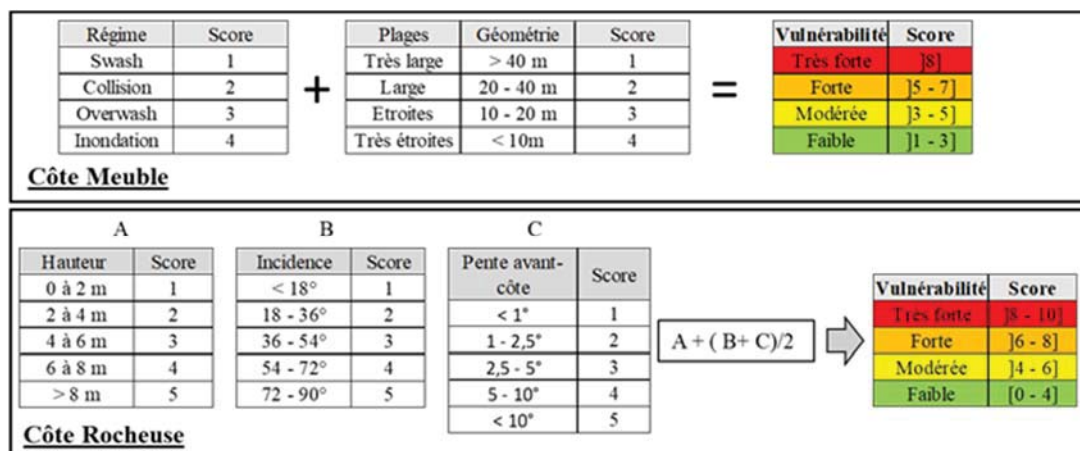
| Régime | Score |
|---|---|
| Swash | 1 |
| Collision | 2 |
| Overwash | 3 |
| Inondation | 4 |

+

| Plages | Géométrie | Score |
|---|---|---|
| Très large | > 40 m | 1 |
| Large | 20 - 40 m | 2 |
| Etroites | 10 - 20 m | 3 |
| Très étroites | < 10m | 4 |

=

| Vulnérabilité | Score |
|---|---|
| Très forte | ]8] |
| Forte | ]5 - 7] |
| Modérée | ]3 - 5] |
| Faible | ]1 - 3] |

Côte Meuble

A

| Hauteur | Score |
|---|---|
| 0 à 2 m | 1 |
| 2 à 4 m | 2 |
| 4 à 6 m | 3 |
| 6 à 8 m | 4 |
| > 8 m | 5 |

B

| Incidence | Score |
|---|---|
| < 18° | 1 |
| 18 - 36° | 2 |
| 36 - 54° | 3 |
| 54 - 72° | 4 |
| 72 - 90° | 5 |

C

| Pente avant-côte | Score |
|---|---|
| < 1° | 1 |
| 1 - 2,5° | 2 |
| 2,5 - 5° | 3 |
| 5 - 10° | 4 |
| < 10° | 5 |

A + ( B+ C)/2

| Vulnérabilité | Score |
|---|---|
| Très forte | ]8 - 10] |
| Forte | ]6 - 8] |
| Modérée | ]4 - 6] |
| Faible | [0 - 4] |

Côte Rocheuse